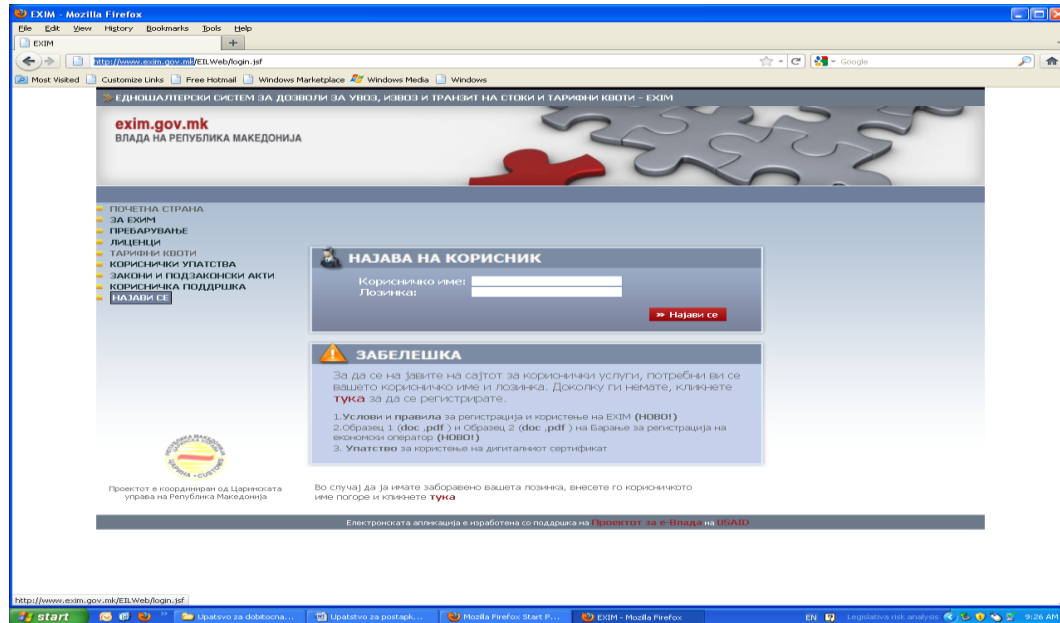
EXIM - Mozilla Firefox

File Edit View History Bookmarks Tools Help

EXIM

http://www.exim.gov.mk/EILWeb/login.jsf

Google

Most Visited Customize Links Free Hotmail Windows Marketplace Windows Media Windows

ЕДНОШАЛТЕРСКИ СИСТЕМ ЗА ДОЗВОЛИ ЗА УВОЗ, ИЗВОЗ И ТРАНЗИТ НА СТОКИ И ТАРИФНИ КВОТИ - EXIM

exim.gov.mk
ВЛАДА НА РЕПУБЛИКА МАКЕДОНИЈА

ПОЧЕТНА СТРАНА
ЗА EXIM
ПРЕБАРУВАЊЕ
ЛИЦЕНЦИ
ТАРИФНИ КВОТИ
КОРИСНИЧКИ УПАТСТВА
ЗАКОНИ И ПОДЗАКОНСКИ АКТИ
КОРИСНИЧКА ПОДДРШКА
НАЈАВИ СЕ

НАЈАВА НА КОРИСНИК

Корисничко име:
Лозинка:

» Најави се

ЗАБЕЛЕШКА

За да се на јавите на сајтот за кориснички услуги, потребни ви се вашето корисничко име и лозинка. Доколку ги немате, кликнете тука за да се регистрирате.

1.Услови и правила за регистрација и користење на EXIM (НОВО!)
2.Образец 1 (doc ,pdf ) и Образец 2 (doc ,pdf ) на Барање за регистрација на економски оператор (НОВО!)
3. Упатство за користење на дигиталниот сертификат

Проектот е координиран од Царинската управа на Република Македонија

Во случај да ја имате заборавено вашата лозинка, внесете го вашето корисничкото име погоре и кликнете тука

Електронската апликација е изработена со поддршка на Проектот за е-Влада на USAID

http://www.exim.gov.mk/EILWeb/login.jsf

start Upatsvo za dobitocna... Upatstvo za postapk... Mozilla Firefox Start P... EXIM - Mozilla Firefox EN Legislativa risk analysis 9:26 AM